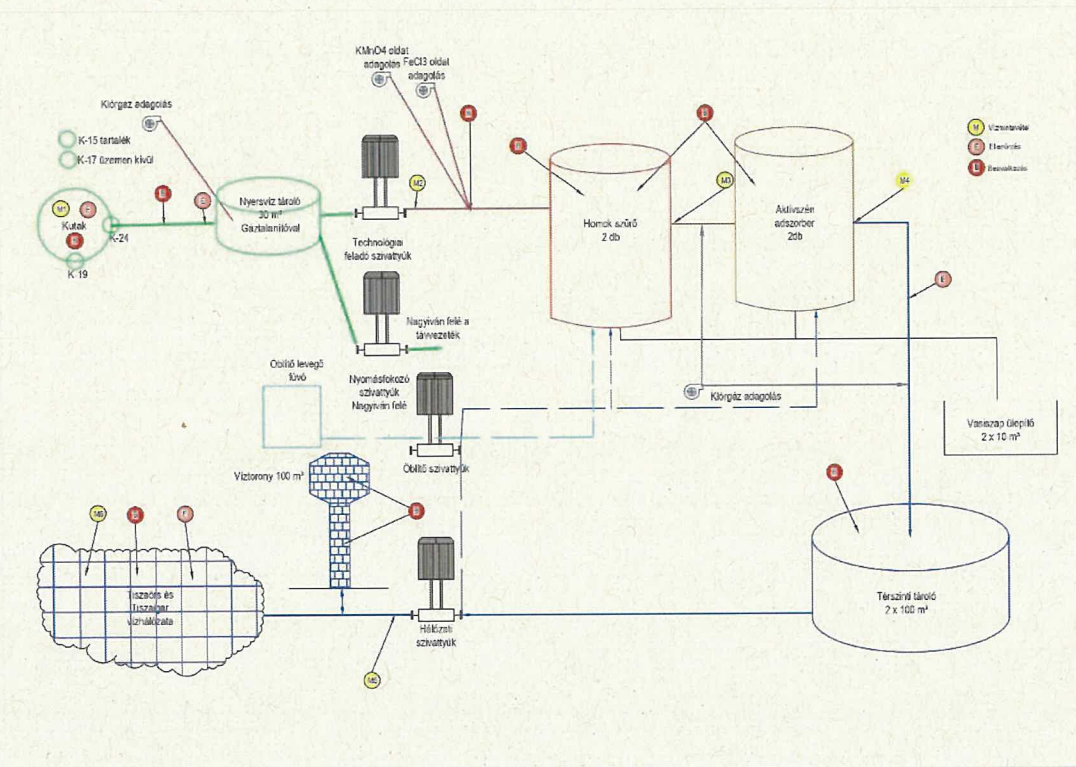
KMnO4 oldat adagolás

FeCl3 oldat adagolás

Klórgáz adagolás

K-15 tartalék

K-17 üzemen kívül

M1

Kutak

K-24

K-19

Nyersvíz tároló 30 m³ Gáztalanítóval

M2

Technológiai feladó szivattyúk

Nagyiván felé a távvezeték

Homok szűrő 2 db

M3

Aktívszén adszorber 2db

M4

M Vízmintavétel

E Ellenőrzés

B Beavatkozás

E

Öblítő levegő fúvó

Nyomásfokozó szivattyúk Nagyiván felé

Klórgáz adagolás

Vasiszap ülepítő 2 x 10 m³

Öblítő szivattyúk

Víztorony 100 m³

M5

B

E

Tiszaörs és Tiszaigar vízhálózata

B

Hálózati szivattyúk

M6

B

Térszinti tároló 2 x 100 m³